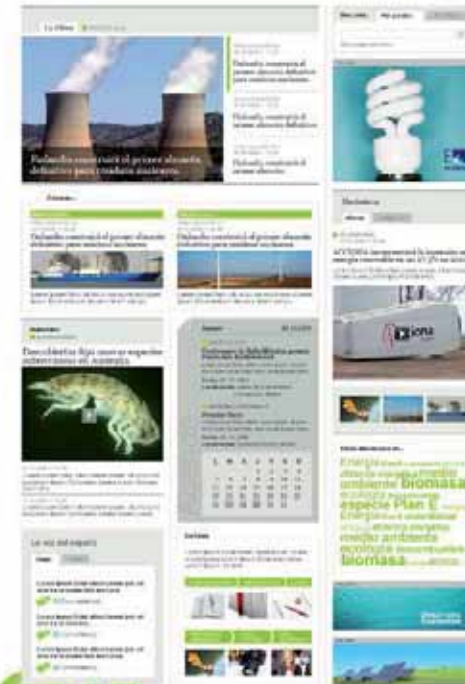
Lo último

Finlandia construirá el primer almacén definitivo para residuos nucleares

Finlandia construirá el primer almacén definitivo para residuos nucleares

Finlandia construirá el primer almacén definitivo para residuos nucleares

Finlandia construirá el primer almacén definitivo

Finlandia construirá el primer almacén definitivo para residuos nucleares.

Finlandia construirá el primer almacén definitivo para residuos nucleares

Finlandia construirá el primer almacén definitivo para residuos nucleares

Descubiertas bajo nuevas especies submarinas en Antártida

La voz del experto

Agenda

Conferencia de Medio Ambiente

Finlandia construirá el primer almacén definitivo para residuos nucleares

ACCIONA

acciona

biomasa

Energía

ambiente

medio ambiente

ecología

biomasa

especie Plan E